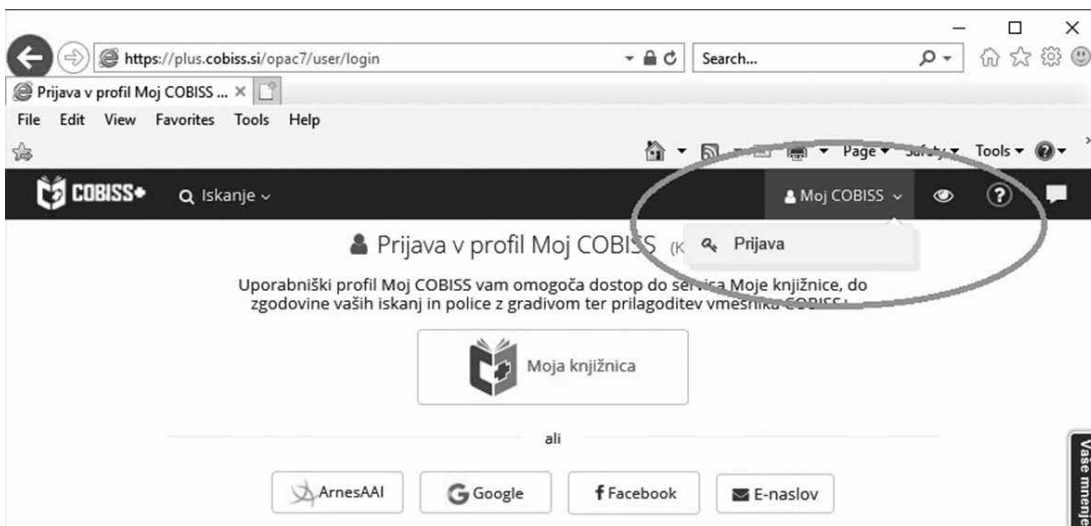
https://plus.cobiss.si/opac7/user/login
Search...
Prijava v profil Moj COBISS ... ×
File Edit View Favorites Tools Help
Page ▾ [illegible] ▾ Tools ▾
COBISS+ Iskanje ⌄
Moj COBISS ⌄
Prijava
Prijava v profil Moj COBISS (K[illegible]
Uporabniški profil Moj COBISS vam omogoča dostop do servisa Moje knjižnice, do zgodovine vaših iskanj in police z gradivom ter prilagoditev vmesnika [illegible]
Moja knjižnica
ali
ArnesAAI
Google
Facebook
E-naslov
Vaše mnenje